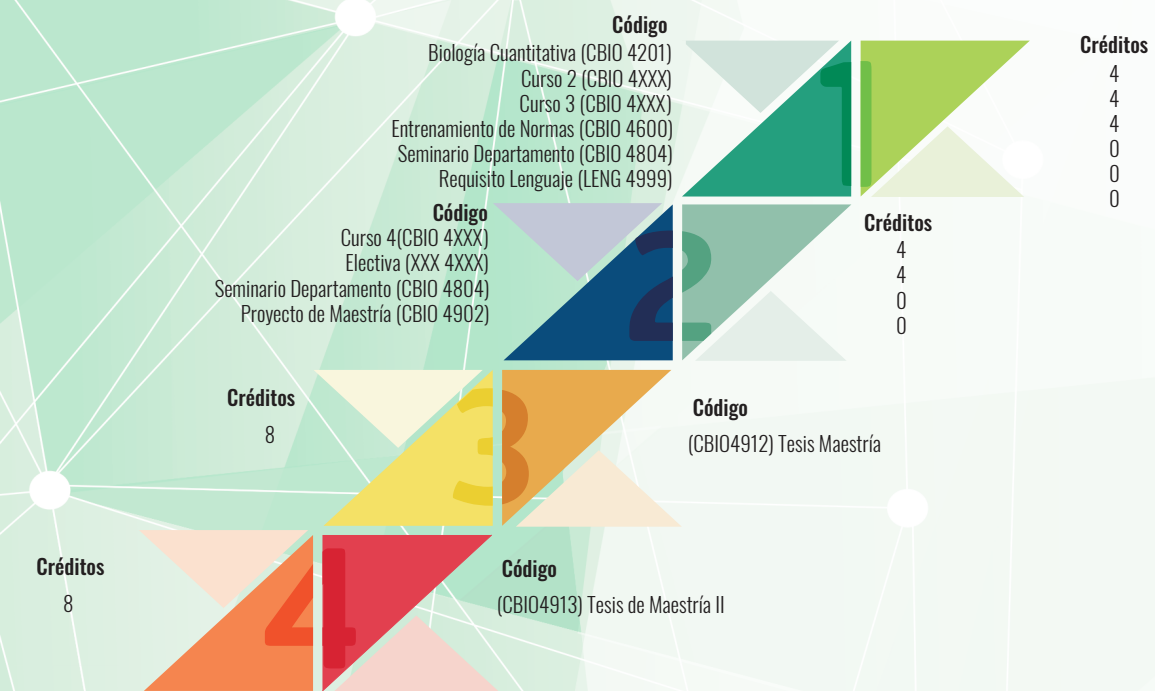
Código
Biología Cuantitativa (CBIO 4201)
Curso 2 (CBIO 4XXX)
Curso 3 (CBIO 4XXX)
Entrenamiento de Normas (CBIO 4600)
Seminario Departamento (CBIO 4804)
Requisito Lenguaje (LENG 4999)

1

Créditos
4
4
4
0
0
0

Código
Curso 4(CBIO 4XXX)
Electiva (XXX 4XXX)
Seminario Departamento (CBIO 4804)
Proyecto de Maestría (CBIO 4902)

2

Créditos
4
4
0
0

Créditos
8

3

Código
(CBIO4912) Tesis Maestría

Créditos
8

4

Código
(CBIO4913) Tesis de Maestría II